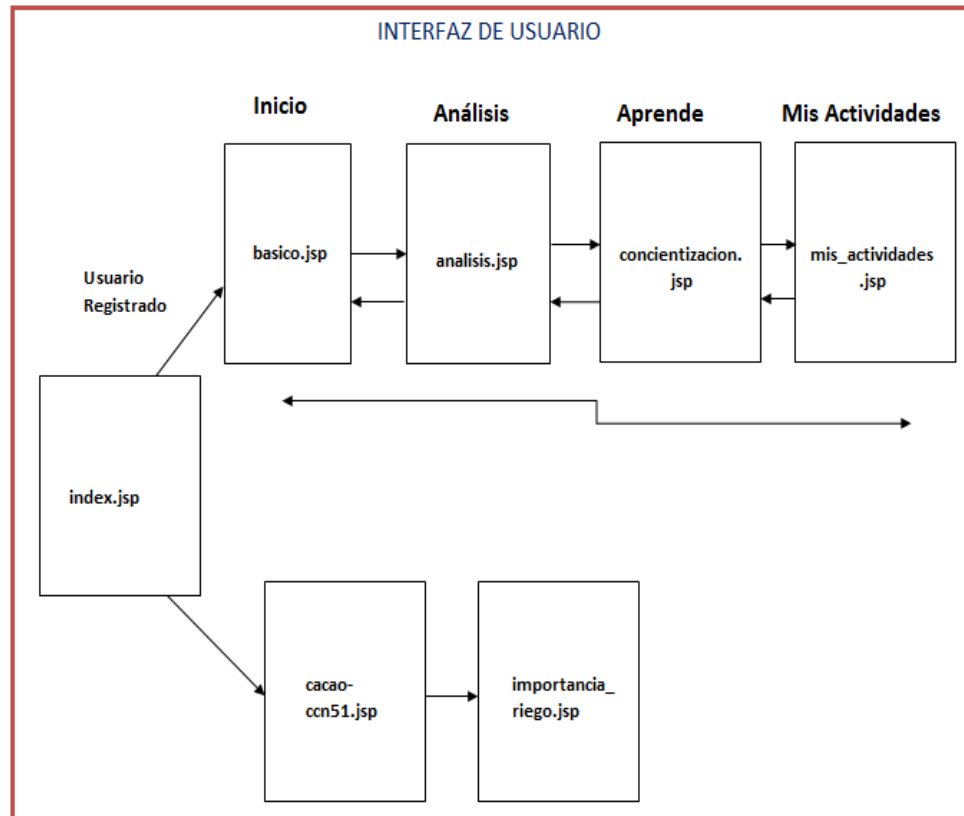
INTERFAZ DE USUARIO

Inicio

Análisis

Aprende

Mis Actividades

basico.jsp

analisis.jsp

concientizacion. jsp

mis_actividades .jsp

Usuario Registrado

index.jsp

cacao-ccn51.jsp

importancia_ riego.jsp